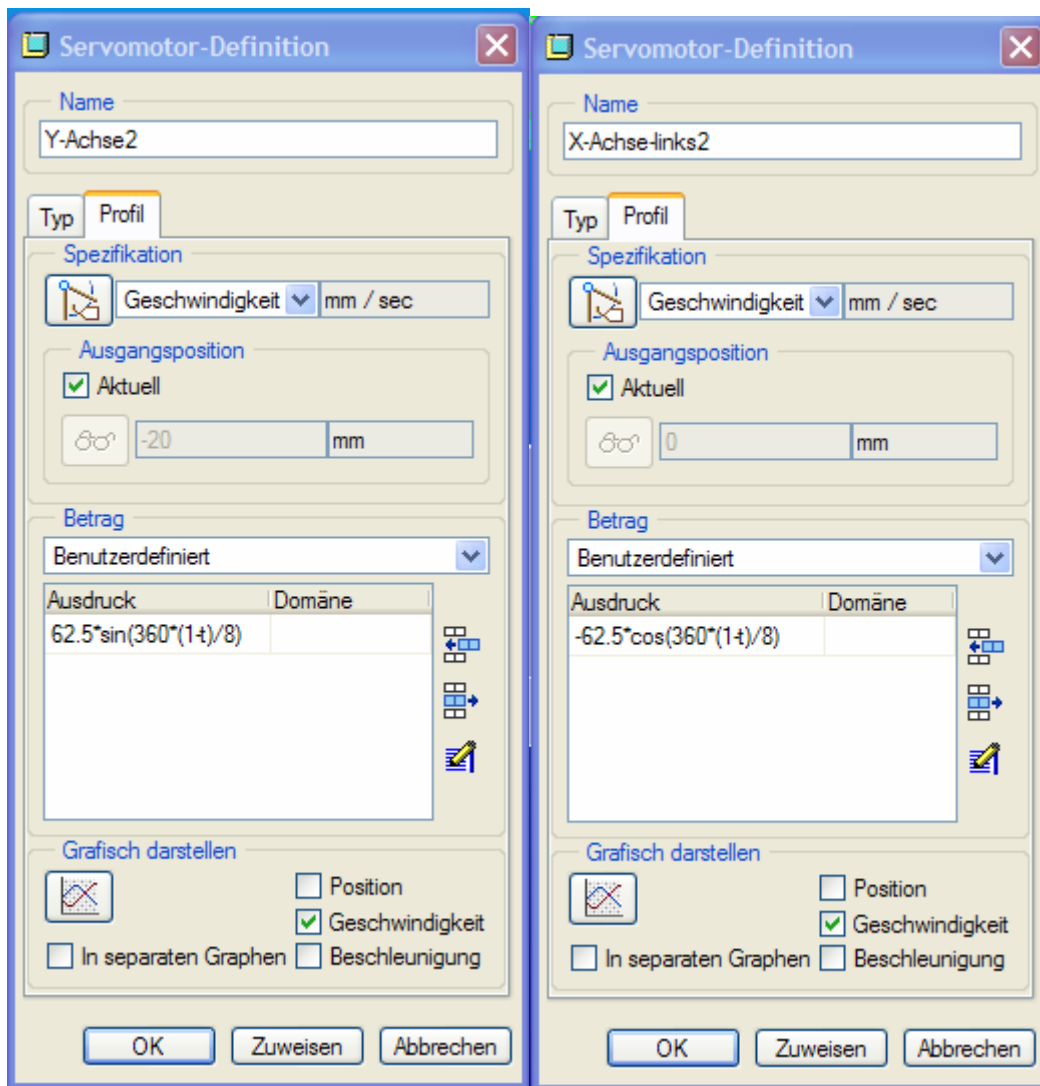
Servomotor-Definition

Name
Y-Achse2

Typ
Profil

Spezifikation
Geschwindigkeit
mm / sec

Ausgangsposition
Aktuell
-20
mm

Betrag
Benutzerdefiniert

| Ausdruck | Domäne |
|---|---|
| 62.5*sin(360*(1-t)/8) | |

Grafisch darstellen
Position
Geschwindigkeit
In separaten Graphen
Beschleunigung

OK
Zuweisen
Abbrechen

Servomotor-Definition

Name
X-Achse-links2

Typ
Profil

Spezifikation
Geschwindigkeit
mm / sec

Ausgangsposition
Aktuell
0
mm

Betrag
Benutzerdefiniert

| Ausdruck | Domäne |
|---|---|
| -62.5*cos(360*(1-t)/8) | |

Grafisch darstellen
Position
Geschwindigkeit
In separaten Graphen
Beschleunigung

OK
Zuweisen
Abbrechen